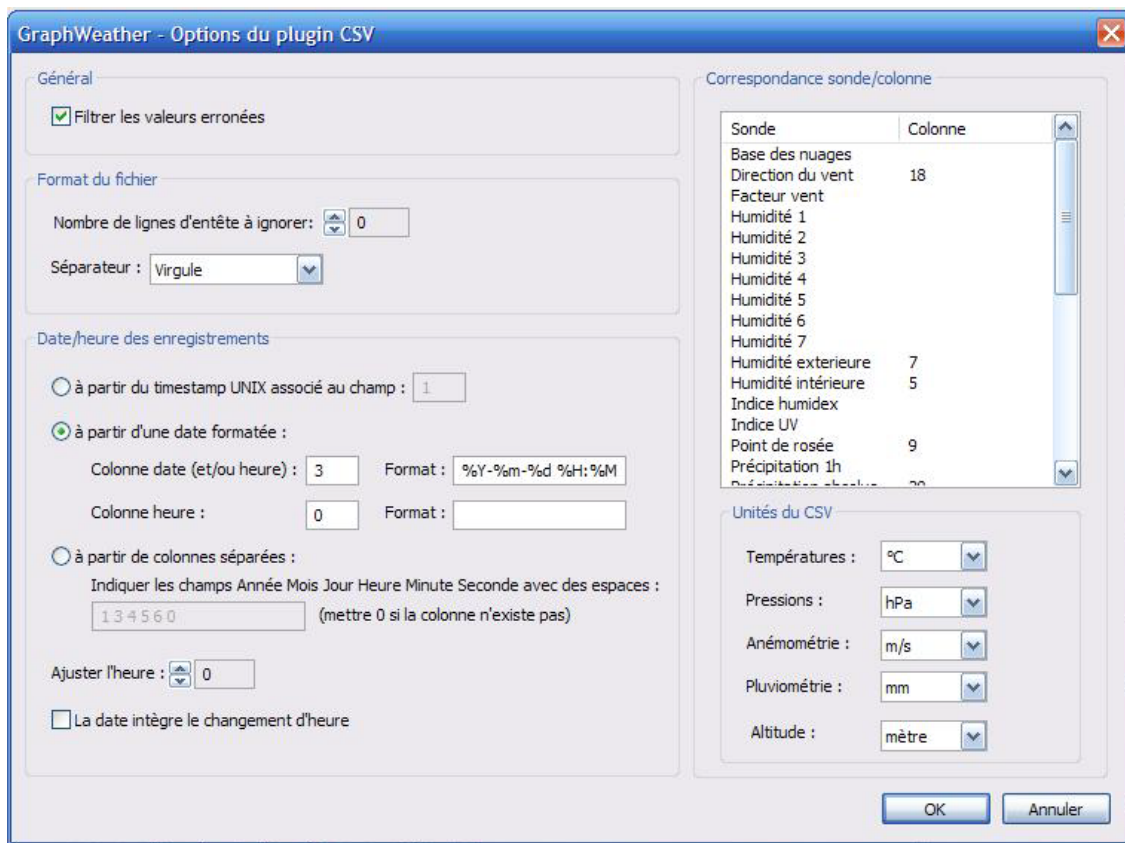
GraphWeather - Options du plugin CSV

Général

Filtrer les valeurs erronées

Format du fichier

Nombre de lignes d'entête à ignorer: 0

Séparateur : Virgule

Date/heure des enregistrements

à partir du timestamp UNIX associé au champ : 1

à partir d'une date formatée :

Colonne date (et/ou heure) : 3 Format : %Y-%m-%d %H:%M

Colonne heure : 0 Format :

à partir de colonnes séparées :

Indiquer les champs Année Mois Jour Heure Minute Seconde avec des espaces :

1 3 4 5 6 0 (mettre 0 si la colonne n'existe pas)

Ajuster l'heure : 0

La date intègre le changement d'heure

Correspondance sonde/colonne

| Sonde | Colonne |
|---|---|
| Base des nuages | |
| Direction du vent | 18 |
| Facteur vent | |
| Humidité 1 | |
| Humidité 2 | |
| Humidité 3 | |
| Humidité 4 | |
| Humidité 5 | |
| Humidité 6 | |
| Humidité 7 | |
| Humidité exterieure | 7 |
| Humidité intérieure | 5 |
| Indice humidex | |
| Indice UV | |
| Point de rosée | 9 |
| Précipitation 1h | |
| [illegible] | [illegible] |

Unités du CSV

Températures : °C

Pressions : hPa

Anémométrie : m/s

Pluviométrie : mm

Altitude : mètre

OK Annuler